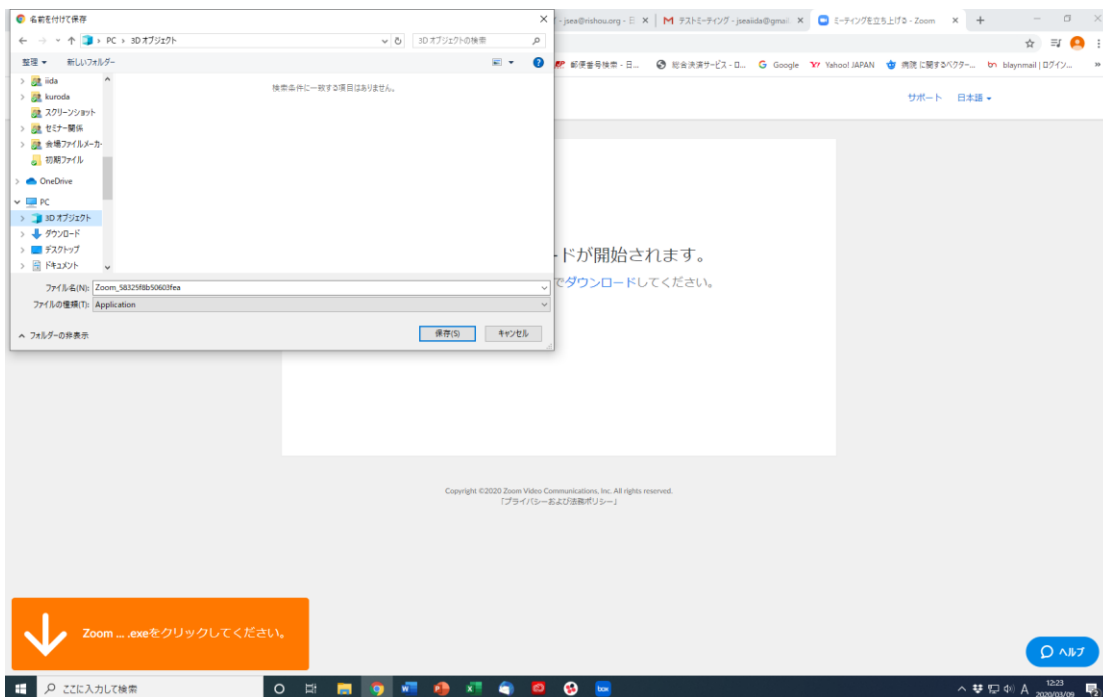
名前を付けて保存

← → ↑ PC › 3D オブジェクト

3D オブジェクトの検索

整理 ▾ 新しいフォルダー

iida
kuroda
スクリーンショット
セミナー関係
会場ファイルメーカー
初期ファイル
OneDrive
PC
3D オブジェクト
ダウンロード
デスクトップ
ドキュメント

検索条件に一致する項目はありません。

ファイル名(N): Zoom_58325f8b50603fea
ファイルの種類(T): Application

フォルダーの非表示

保存(S) キャンセル

- jsea@rishou.org - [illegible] × M テストミーティング - jseaiida@gmail × ミーティングを立ち上げる - Zoom × +

郵便番号検索 - 日... 総合決済サービス - ロ... Google Yahoo! JAPAN 病院 に関するベクター... blaynmail | ログイン...

サポート 日本語 ▾

ードが開始されます。

でダウンロードしてください。

Copyright ©2020 Zoom Video Communications, Inc. All rights reserved.
「プライバシーおよび法務ポリシー」

Zoom ... .exeをクリックしてください。

ヘルプ

ここに入力して検索

A 12:23 2020/03/09